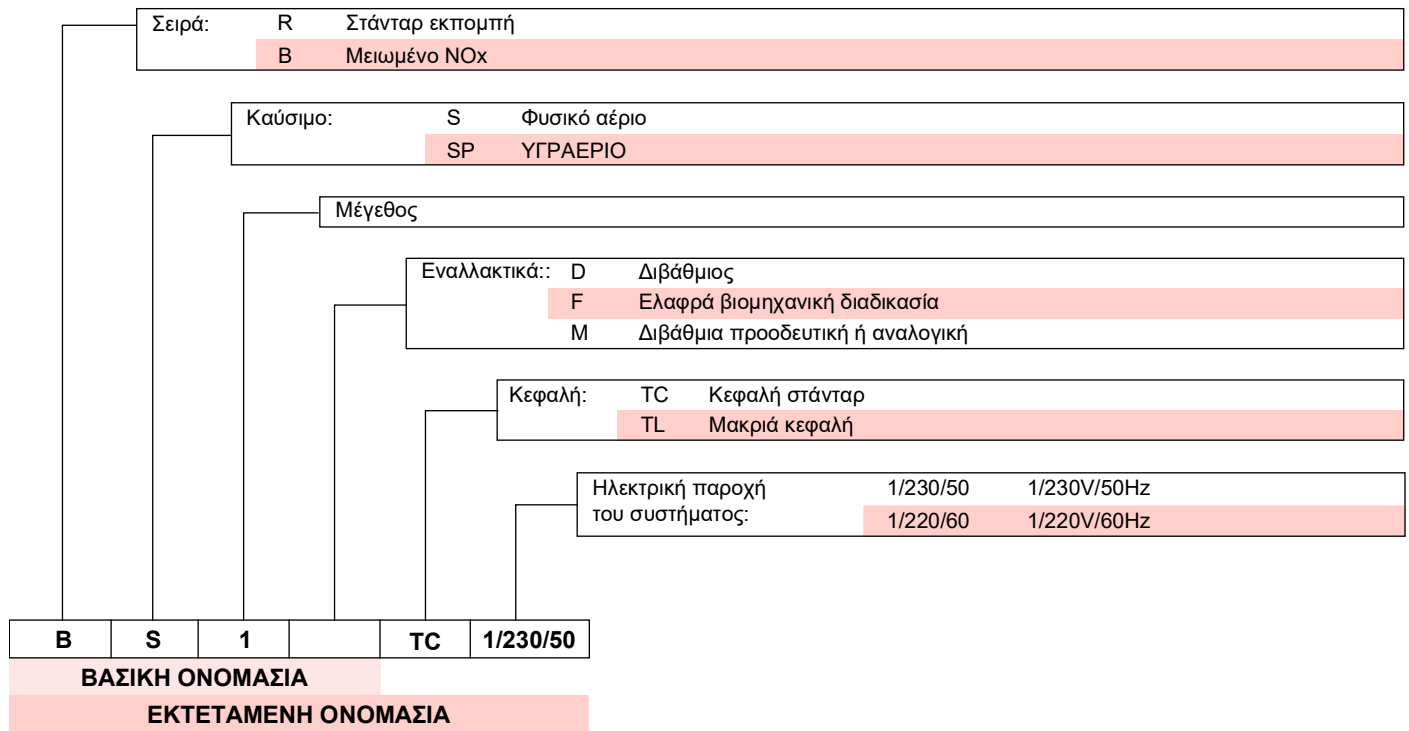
Σειρά: R Στάνταρ εκπομπή
B Μειωμένο NOx

Καύσιμο: S Φυσικό αέριο
SP ΥΓΡΑΕΡΙΟ

Μέγεθος

Εναλλακτικά:: D Διβάθμιος
F Ελαφρά βιομηχανική διαδικασία
M Διβάθμια προοδευτική ή αναλογική

Κεφαλή: TC Κεφαλή στάνταρ
TL Μακριά κεφαλή

Ηλεκτρική παροχή του συστήματος: 1/230/50 1/230V/50Hz
1/220/60 1/220V/60Hz

| B | S | 1 | | TC | 1/230/50 |
|---|---|---|---|---|---|

ΒΑΣΙΚΗ ΟΝΟΜΑΣΙΑ

ΕΚΤΕΤΑΜΕΝΗ ΟΝΟΜΑΣΙΑ